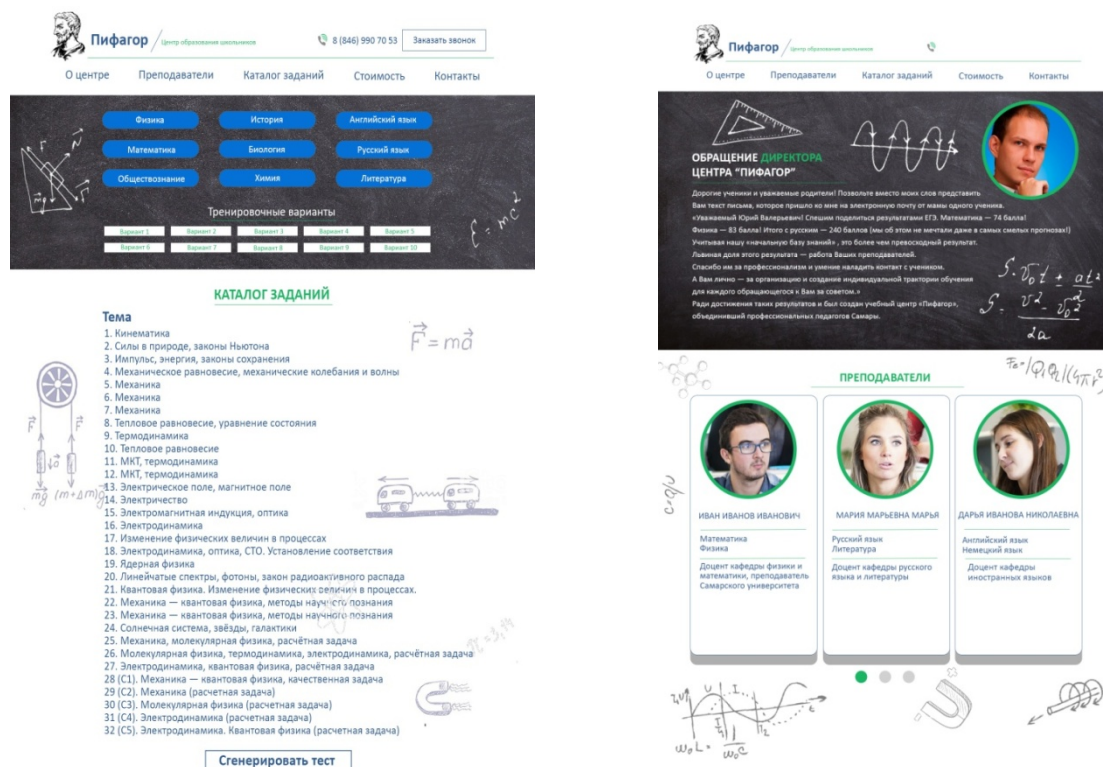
Пифагор / Центр образования школьников

8 (846) 990 70 53 Заказать звонок

О центре Преподаватели Каталог заданий Стоимость Контакты

Физика История Английский язык
Математика Биология Русский язык
Обществознание Химия Литература

Тренировочные варианты

Вариант 1 Вариант 2 Вариант 3 Вариант 4 Вариант 5
Вариант 6 Вариант 7 Вариант 8 Вариант 9 Вариант 10

$E = mc^2$

КАТАЛОГ ЗАДАНИЙ

Тема
1. Кинематика
2. Силы в природе, законы Ньютона
3. Импульс, энергия, законы сохранения
4. Механическое равновесие, механические колебания и волны
5. Механика
6. Механика
7. Механика
8. Тепловое равновесие, уравнение состояния
9. Термодинамика
10. Тепловое равновесие
11. МКТ, термодинамика
12. МКТ, термодинамика
13. Электрическое поле, магнитное поле
14. Электричество
15. Электромагнитная индукция, оптика
16. Электродинамика
17. Изменение физических величин в процессах
18. Электродинамика, оптика, СТО. Установление соответствия
19. Ядерная физика
20. Линейчатые спектры, фотоны, закон радиоактивного распада
21. Квантовая физика. Изменение физических величин в процессах.
22. Механика — квантовая физика, методы научного познания
23. Механика — квантовая физика, методы научного познания
24. Солнечная система, звёзды, галактики
25. Механика, молекулярная физика, расчётная задача
26. Молекулярная физика, термодинамика, электродинамика, расчётная задача
27. Электродинамика, квантовая физика, расчётная задача
28 (С1). Механика — квантовая физика, качественная задача
29 (С2). Механика (расчетная задача)
30 (С3). Молекулярная физика (расчетная задача)
31 (С4). Электродинамика (расчетная задача)
32 (С5). Электродинамика. Квантовая физика (расчетная задача)

$\vec{F} = m\vec{a}$

Сгенерировать тест

Пифагор / Центр образования школьников

О центре Преподаватели Каталог заданий Стоимость Контакты

ОБРАЩЕНИЕ ДИРЕКТОРА ЦЕНТРА "ПИФАГОР"

Дорогие ученики и уважаемые родители! Позвольте вместо моих слов представить Вам текст письма, которое пришло ко мне на электронную почту от мамы одного ученика.
«Уважаемый Юрий Валерьевич! Спешим поделиться результатами ЕГЭ. Математика — 74 балла! Физика — 83 балла! Итого с русским — 240 баллов (мы об этом не мечтали даже в самых смелых прогнозах!)
Учитывая нашу «начальную базу знаний» , это более чем превосходный результат.
Львиная доля этого результата — работа Ваших преподавателей.
Спасибо им за профессионализм и умение наладить контакт с учеником.
А Вам лично — за организацию и создание индивидуальной траектории обучения для каждого обращающегося к Вам за советом.»
Ради достижения таких результатов и был создан учебный центр «Пифагор», объединивший профессиональных педагогов Самары.

ПРЕПОДАВАТЕЛИ

ИВАН ИВАНОВ ИВАНОВИЧ
Математика
Физика
Доцент кафедры физики и математики, преподаватель Самарского университета

МАРИЯ МАРЬЕВНА МАРЬЯ
Русский язык
Литература
Доцент кафедры русского языка и литературы

ДАРЬЯ ИВАНОВА НИКОЛАЕВНА
Английский язык
Немецкий язык
Доцент кафедры иностранных языков